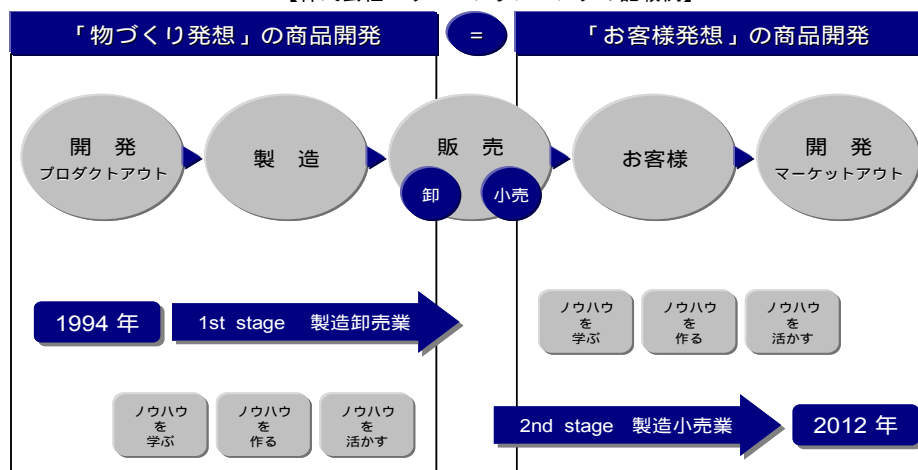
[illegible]

「物づくり発想」の商品開発

=

「お客様発想」の商品開発

開 発
プロダクトアウト

製 造

販 売

卸

小売

お客様

開 発
マーケットアウト

1994 年

1st stage 製造卸売業

ノウハウ
を
学ぶ

ノウハウ
を
作る

ノウハウ
を
活かす

ノウハウ
を
学ぶ

ノウハウ
を
作る

ノウハウ
を
活かす

2nd stage 製造小売業

2012 年